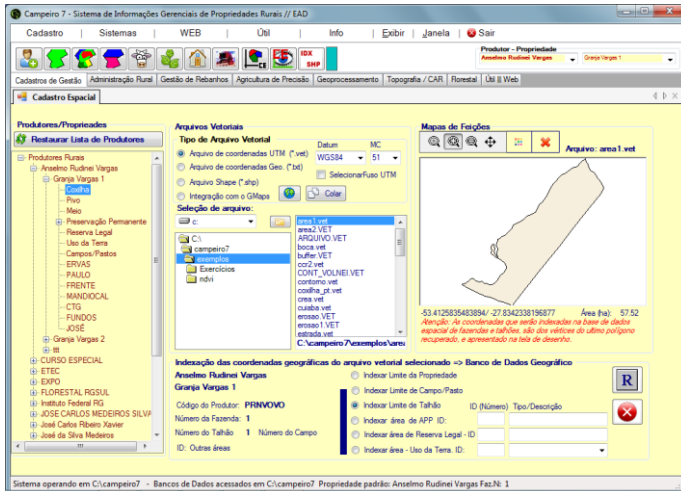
Campeiro 7 - Sistema de Informações Gerenciais de Propriedades Rurais // EAD

Cadastro | Sistemas | WEB | Útil | Info | Exibir | Janela | Sair

IDX SHP

Produtor - Propriedade
Anselmo Rudinei Vargas
Granja Vargas 1

Cadastros de Gestão | Administração Rural | Gestão de Rebanhos | Agricultura de Precisão | Geoprocessamento | Topografia / CAR | Florestal | Útil || Web

Cadastro Espacial

Produtores/Propriedades
Restaurar Lista de Produtores

Produtores Rurais
Anselmo Rudinei Vargas
Granja Vargas 1
Coxilha
Pivo
Meio
Preservação Permanente
Reserva Legal
Uso da Terra
Campos/Pastos
ERVAS
PAULO
FRENTE
MANDIOCAL
CTG
FUNDOS
JOSÉ
Granja Vargas 2
CURSO ESPECIAL
ETEC
EXPO
FLORESTAL RGSUL
Instituto Federal RG
JOSE CARLOS MEDEIROS SILVA
José Carlos Ribeiro Xavier
José da Silva Medeiros

Arquivos Vetoriais
Tipo de Arquivo Vetorial
Arquivo de coordenadas UTM (*.vet)
Arquivo de coordenadas Geo. (*.txt)
Arquivo Shape (*.shp)
Integração com o GMaps
Datum
WGS84
MC
51
SelecionarFuso UTM
Colar
Seleção de arquivo:
c:
C:\
campeiro7
exemplos
Exercícios
ndvi
area1.vet
area2.VET
ARQUIVO.VET
boca.vet
buffer.VET
ccr2.vet
CONT_VOLNEI.VET
contorno.vet
coxilha_pt.vet
crea.vet
cuiaba.vet
erosao.VET
erosao1.VET
estrada.vet
C:\campeiro7\exemplos\are

Mapas de Feições
Arquivo: area1.vet
-53.4125835483894/ -27.8342338196877
Área (ha): 57.52
Atenção: As coordenadas que serão indexadas na base de dados espacial de fazendas e talhões, são dos vértices do último polígono recuperado, e apresentado na tela de desenho.

Indexação das coordenadas geográficas do arquivo vetorial selecionado => Banco de Dados Geográfico
Anselmo Rudinei Vargas
Granja Vargas 1
Código do Produtor: PRNVOVO
Número da Fazenda: 1
Número do Talhão 1 Número do Campo
ID: Outras áreas
Indexar Limite da Propriedade
Indexar Limite de Campo/Pasto
Indexar Limite de Talhão
Indexar área de APP ID:
Indexar área de Reserva Legal - ID
Indexar área - Uso da Terra. ID:
ID (Número) Tipo/Descrição
R

Sistema operando em C:\campeiro7 - Bancos de Dados acessados em C:\campeiro7 Propriedade padrão: Anselmo Rudinei Vargas Faz.N: 1